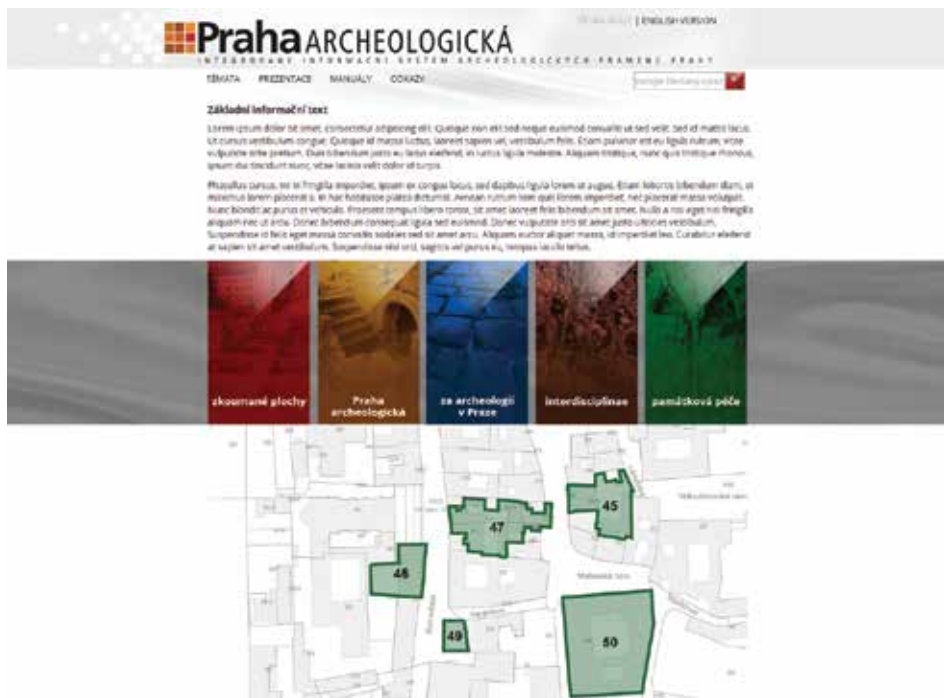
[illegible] | ENGLISH VERSION

Praha ARCHEOLOGICKÁ

INTEGROVANÝ INFORMAČNÍ SYSTÉM ARCHEOLOGICKÝCH PRAMENŮ PRAHY

TÉMATA PREZENTACE MANUÁLY ODKAZY

Základní informační text

Lorem ipsum dolor sit amet, consectetur adipiscing elit. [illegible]

Phasellus cursus, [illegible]

zkoumané plochy

Praha archeologická

za archeologií v Praze

interdisciplinae

památková péče

47

45

48

49

50